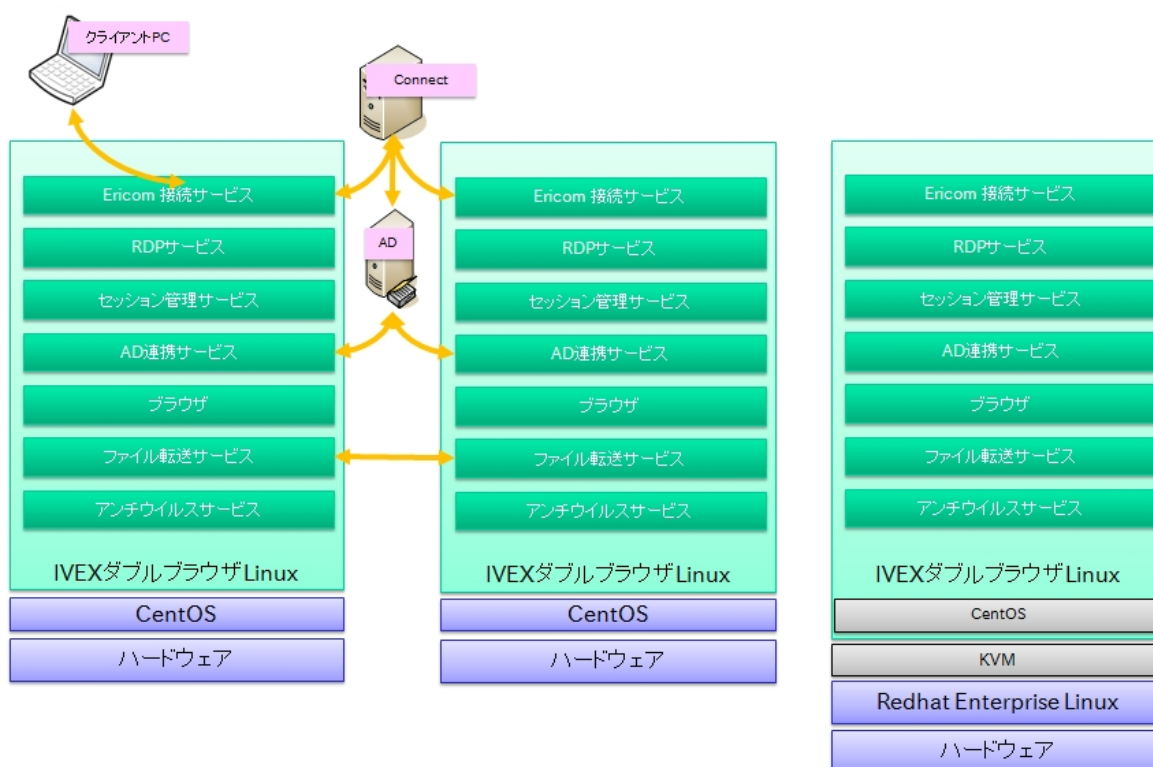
クライアントPC

Connect

AD

Ericom 接続サービス
RDPサービス
セッション管理サービス
AD連携サービス
ブラウザ
ファイル転送サービス
アンチウイルスサービス
IVEXダブルブラウザLinux
CentOS
ハードウェア

Ericom 接続サービス
RDPサービス
セッション管理サービス
AD連携サービス
ブラウザ
ファイル転送サービス
アンチウイルスサービス
IVEXダブルブラウザLinux
CentOS
ハードウェア

Ericom 接続サービス
RDPサービス
セッション管理サービス
AD連携サービス
ブラウザ
ファイル転送サービス
アンチウイルスサービス
IVEXダブルブラウザLinux
CentOS
KVM
Redhat Enterprise Linux
ハードウェア